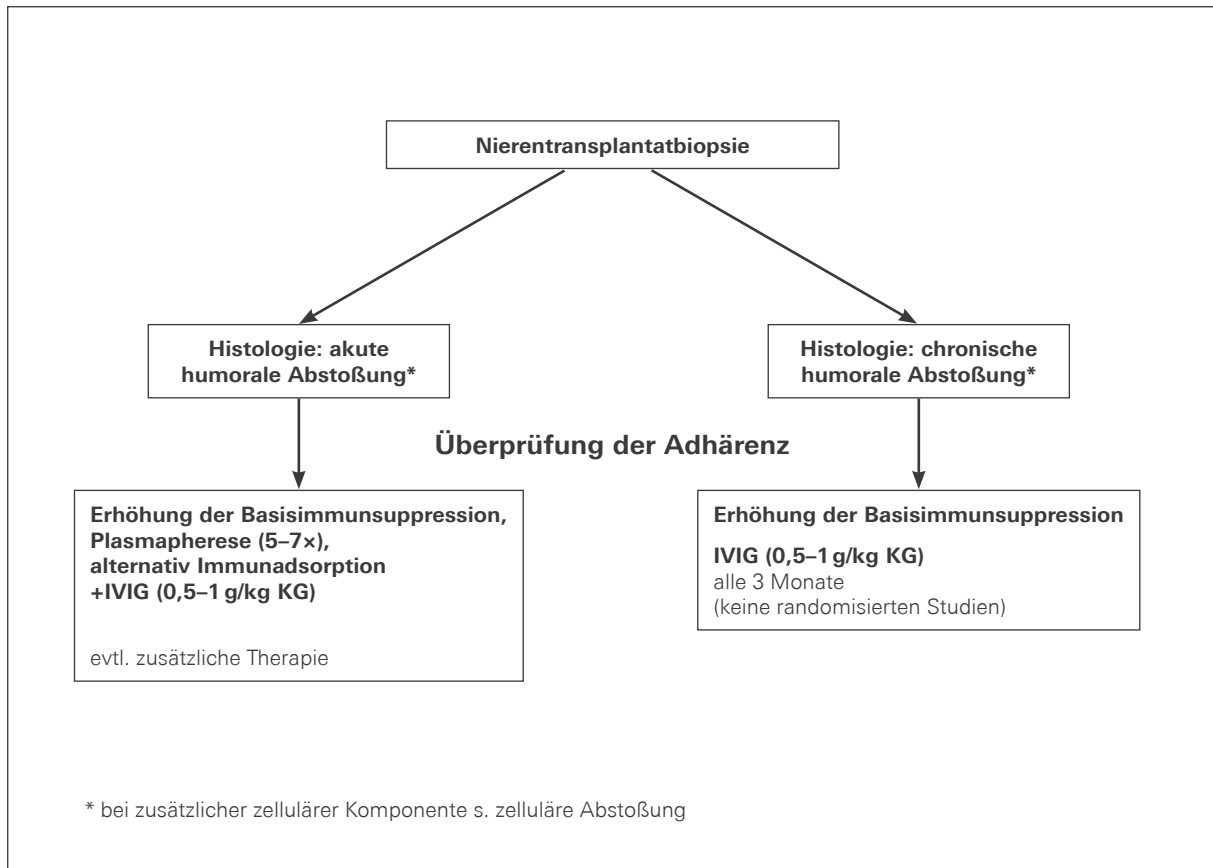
Nierentransplantatbiopsie

Histologie: akute humorale Abstoßung*

Histologie: chronische humorale Abstoßung*

Überprüfung der Adhärenz

Erhöhung der Basisimmunsuppression, Plasmapherese (5–7×), alternativ Immunadsorption +IVIG (0,5–1 g/kg KG)

evtl. zusätzliche Therapie

Erhöhung der Basisimmunsuppression

IVIG (0,5–1 g/kg KG)
alle 3 Monate
(keine randomisierten Studien)

* bei zusätzlicher zellulärer Komponente s. zelluläre Abstoßung